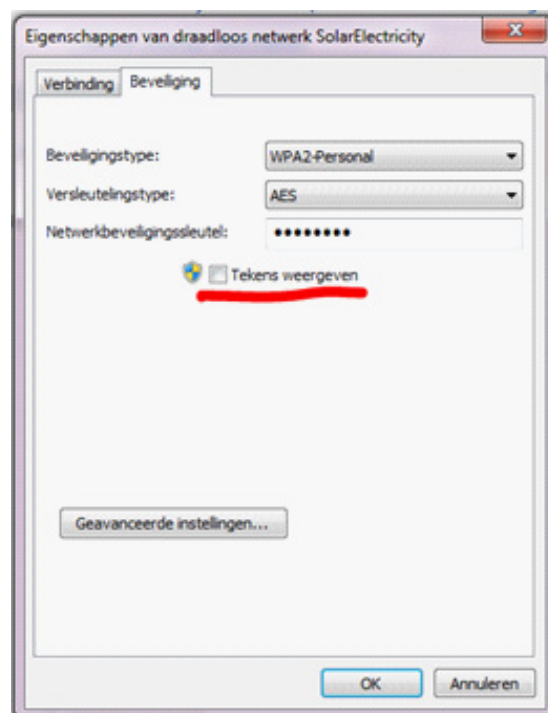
Eigenschappen van draadloos netwerk SolarElectricity

Verbinding | Beveiliging

Beveiligingstype: WPA2-Personal

Versleutelingstype: AES

Netwerkbeveiligingssleutel: ●●●●●●●●●

Tekens weergeven

Geavanceerde instellingen...

OK | Annuleren